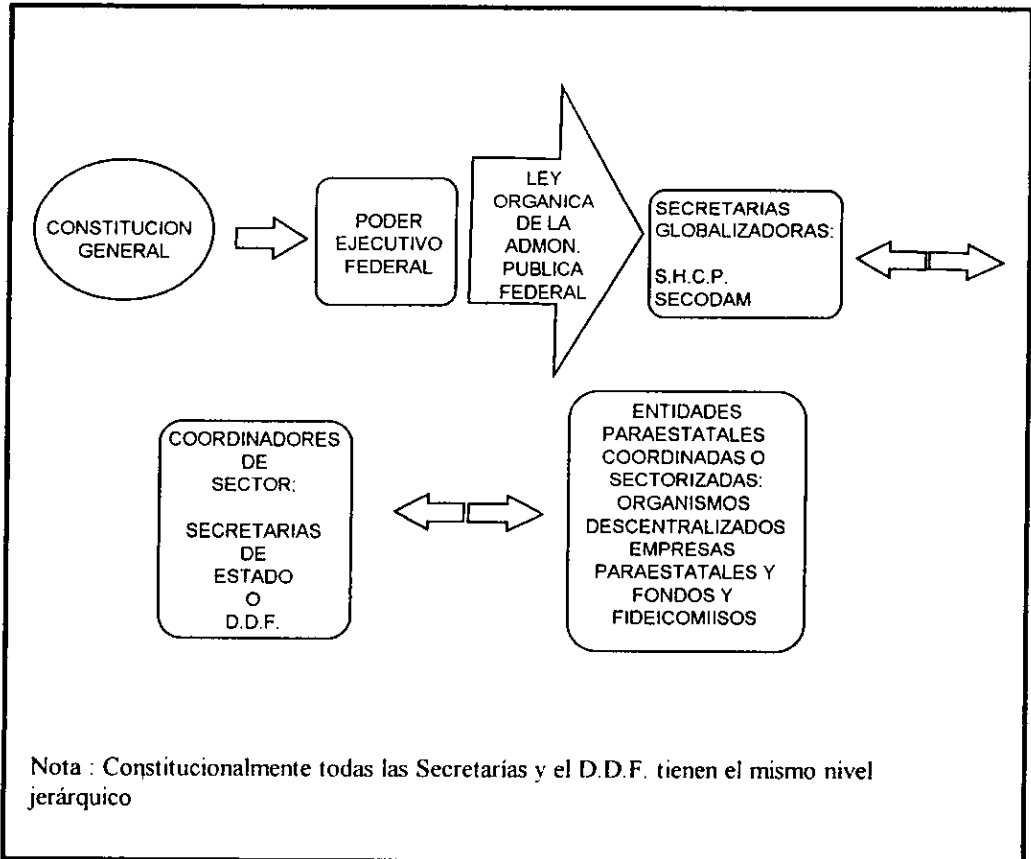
CONSTITUCION GENERAL

PODER EJECUTIVO FEDERAL

LEY ORGANICA DE LA ADMON. PUBLICA FEDERAL

SECRETARIAS GLOBALIZADORAS:

S.H.C.P.
SECODAM

COORDINADORES DE SECTOR:

SECRETARIAS DE ESTADO O D.D.F.

ENTIDADES PARAESTATALES COORDINADAS O SECTORIZADAS: ORGANISMOS DESCENTRALIZADOS EMPRESAS PARAESTATALES Y FONDOS Y FIDEICOMIISOS

Nota : Constitucionalmente todas las Secretarias y el D.D.F. tienen el mismo nivel jerárquico